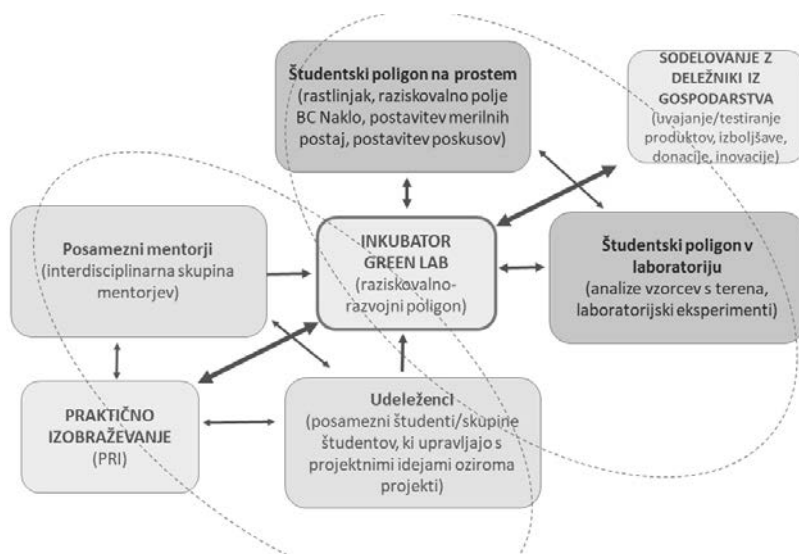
Študentski poligon na prostem
(rastlinjak, raziskovalno polje BC Naklo, postavitev merilnih postaj, postavitev poskusov)

SODELOVANJE Z DELEŽNIKI IZ GOSPODARSTVA
(uvajanje/testiranje produktov, izboljšave, donacije, inovacije)

Posamezni mentorji
(interdisciplinarna skupina mentorjev)

INKUBATOR GREEN LAB
(raziskovalno-razvojni poligon)

Študentski poligon v laboratoriju
(analize vzorcev s terena, laboratorijski eksperimenti)

PRAKTIČNO IZOBRAŽEVANJE
(PRI)

Udeleženci
(posamezni študenti/skupine študentov, ki upravljajo s projektnimi idejami oziroma projekti)